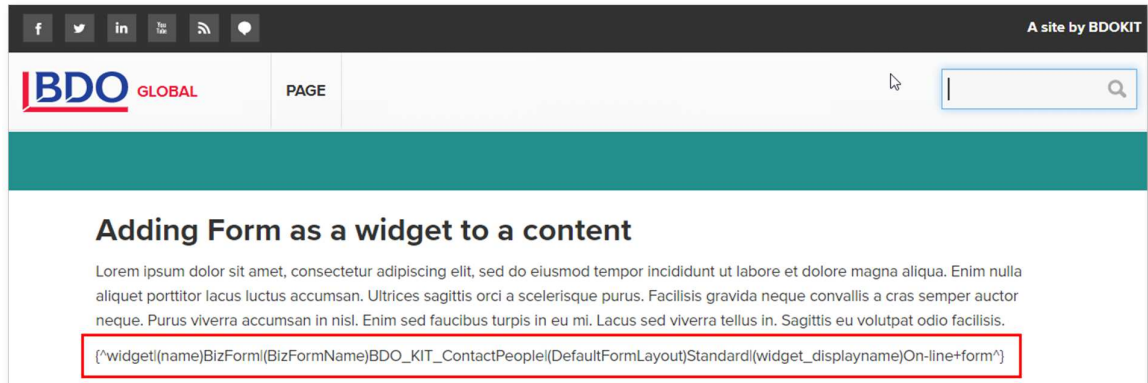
You Tube

A site by BDOKIT

BDO GLOBAL

PAGE

Adding Form as a widget to a content

Lorem ipsum dolor sit amet, consectetur adipiscing elit, sed do eiusmod tempor incididunt ut labore et dolore magna aliqua. Enim nulla aliquet porttitor lacus luctus accumsan. Ultrices sagittis orci a scelerisque purus. Facilisis gravida neque convallis a cras semper auctor neque. Purus viverra accumsan in nisl. Enim sed faucibus turpis in eu mi. Lacus sed viverra tellus in. Sagittis eu volutpat odio facilisis.

{^widget|(name)BizForm|(BizFormName)BDO_KIT_ContactPeople|(DefaultFormLayout)Standard|(widget_displayname)On-line+form^}